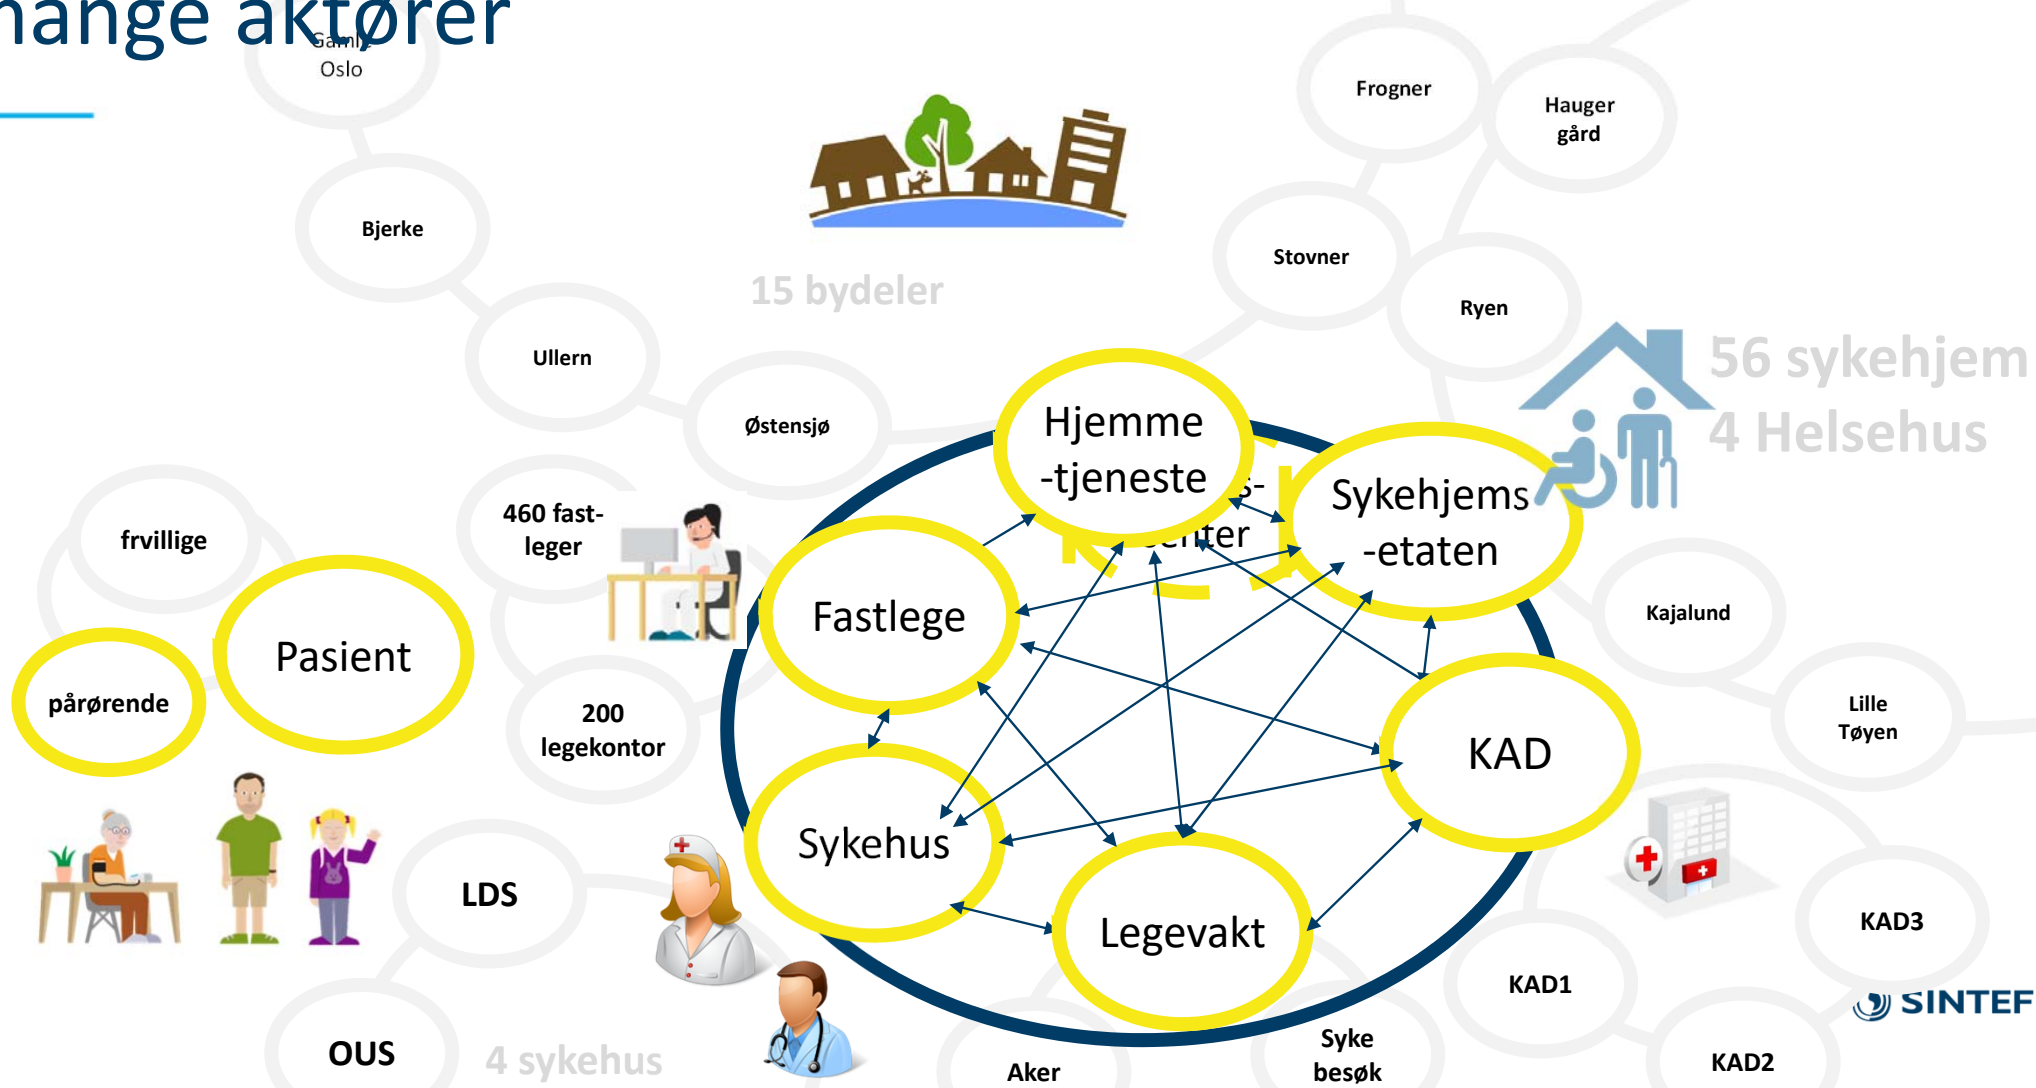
nange aktører

Gamle Oslo

Bjerke

Ullern

Østensjø

15 bydeler

Frogner

Hauger gård

Stovner

Ryen

56 sykehjem
4 Helsehus

Hjemme -tjeneste

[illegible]s- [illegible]nter

Sykehjems -etaten

frvillige

460 fast- leger

Fastlege

Pasient

pårørende

200 legekontor

Kajalund

Lille Tøyen

KAD

Sykehus

LDS

Legevakt

KAD3

KAD1

SINTEF

OUS

4 sykehus

Aker

Syke besøk

KAD2